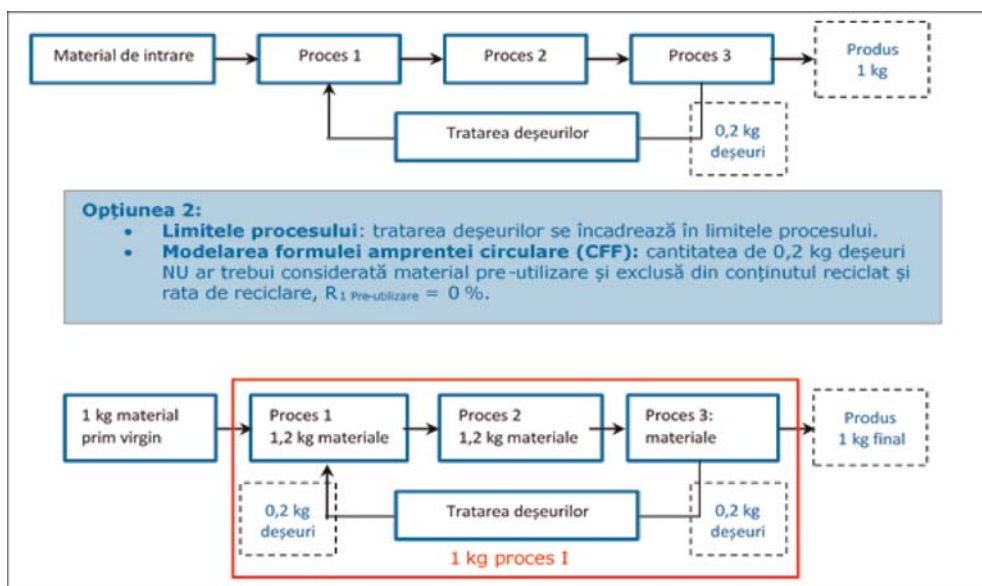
Material de intrare

Proces 1

Proces 2

Proces 3

Produs 1 kg

Tratarea deşeurilor

0,2 kg deşeuri

**Opţiunea 2:**
• **Limitele procesului**: tratarea deşeurilor se încadrează în limitele procesului.
• **Modelarea formulei amprentei circulare (CFF):** cantitatea de 0,2 kg deşeuri NU ar trebui considerată material pre-utilizare şi exclusă din conţinutul reciclat şi rata de reciclare, $R_{1\ \text{Pre-utilizare}} = 0$ %.

1 kg material prim virgin

Proces 1
1,2 kg materiale

Proces 2
1,2 kg materiale

Proces 3:
materiale

Produs
1 kg final

0,2 kg deşeuri

Tratarea deşeurilor

0,2 kg deşeuri

1 kg proces I